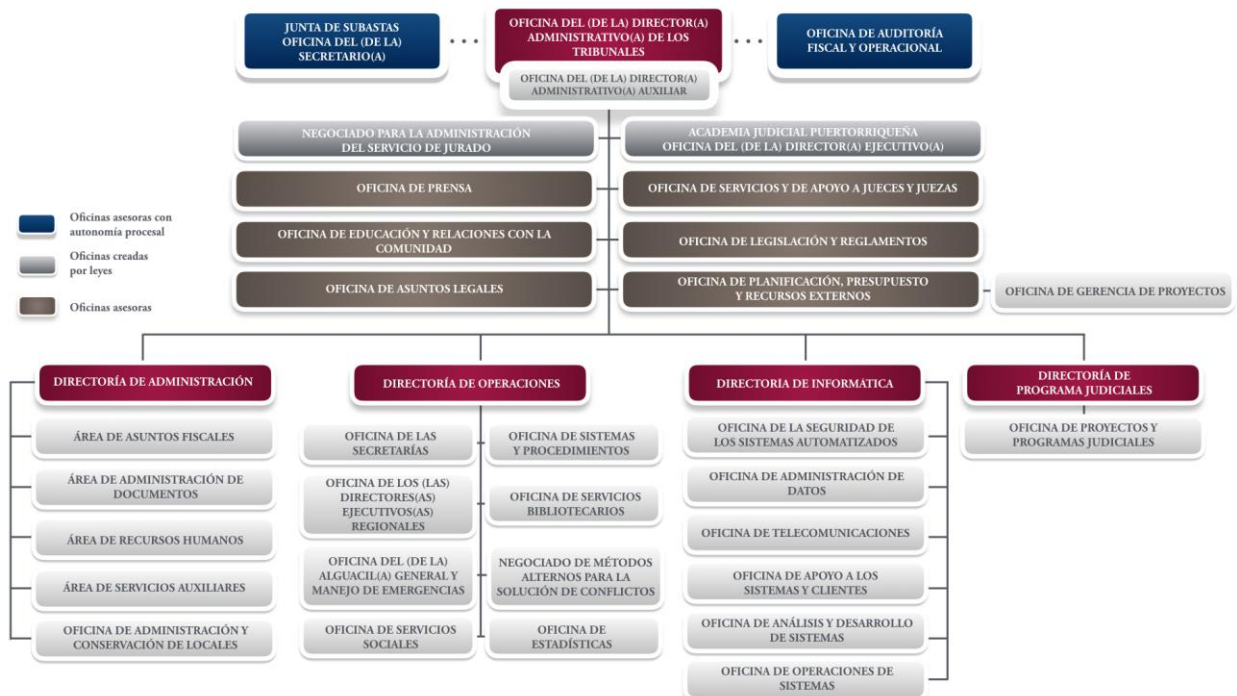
JUNTA DE SUBASTAS OFICINA DEL (DE LA) SECRETARIO(A)

OFICINA DEL (DE LA) DIRECTOR(A) ADMINISTRATIVO(A) DE LOS TRIBUNALES

OFICINA DE AUDITORÍA FISCAL Y OPERACIONAL

OFICINA DEL (DE LA) DIRECTOR(A) ADMINISTRATIVO(A) AUXILIAR

NEGOCIADO PARA LA ADMINISTRACIÓN DEL SERVICIO DE JURADO

ACADEMIA JUDICIAL PUERTORRIQUEÑA OFICINA DEL (DE LA) DIRECTOR(A) EJECUTIVO(A)

OFICINA DE PRENSA

OFICINA DE SERVICIOS Y DE APOYO A JUECES Y JUEZAS

Oficinas asesoras con autonomía procesal

Oficinas creadas por leyes

Oficinas asesoras

OFICINA DE EDUCACIÓN Y RELACIONES CON LA COMUNIDAD

OFICINA DE LEGISLACIÓN Y REGLAMENTOS

OFICINA DE ASUNTOS LEGALES

OFICINA DE PLANIFICACIÓN, PRESUPUESTO Y RECURSOS EXTERNOS

OFICINA DE GERENCIA DE PROYECTOS

DIRECTORÍA DE ADMINISTRACIÓN

ÁREA DE ASUNTOS FISCALES

ÁREA DE ADMINISTRACIÓN DE DOCUMENTOS

ÁREA DE RECURSOS HUMANOS

ÁREA DE SERVICIOS AUXILIARES

OFICINA DE ADMINISTRACIÓN Y CONSERVACIÓN DE LOCALES

DIRECTORÍA DE OPERACIONES

OFICINA DE LAS SECRETARÍAS

OFICINA DE LOS (LAS) DIRECTORES(AS) EJECUTIVOS(AS) REGIONALES

OFICINA DEL (DE LA) ALGUACIL(A) GENERAL Y MANEJO DE EMERGENCIAS

OFICINA DE SERVICIOS SOCIALES

OFICINA DE SISTEMAS Y PROCEDIMIENTOS

OFICINA DE SERVICIOS BIBLIOTECARIOS

NEGOCIADO DE MÉTODOS ALTERNOS PARA LA SOLUCIÓN DE CONFLICTOS

OFICINA DE ESTADÍSTICAS

DIRECTORIA DE INFORMÁTICA

OFICINA DE LA SEGURIDAD DE LOS SISTEMAS AUTOMATIZADOS

OFICINA DE ADMINISTRACIÓN DE DATOS

OFICINA DE TELECOMUNICACIONES

OFICINA DE APOYO A LOS SISTEMAS Y CLIENTES

OFICINA DE ANÁLISIS Y DESARROLLO DE SISTEMAS

OFICINA DE OPERACIONES DE SISTEMAS

DIRECTORÍA DE PROGRAMA JUDICIALES

OFICINA DE PROYECTOS Y PROGRAMAS JUDICIALES